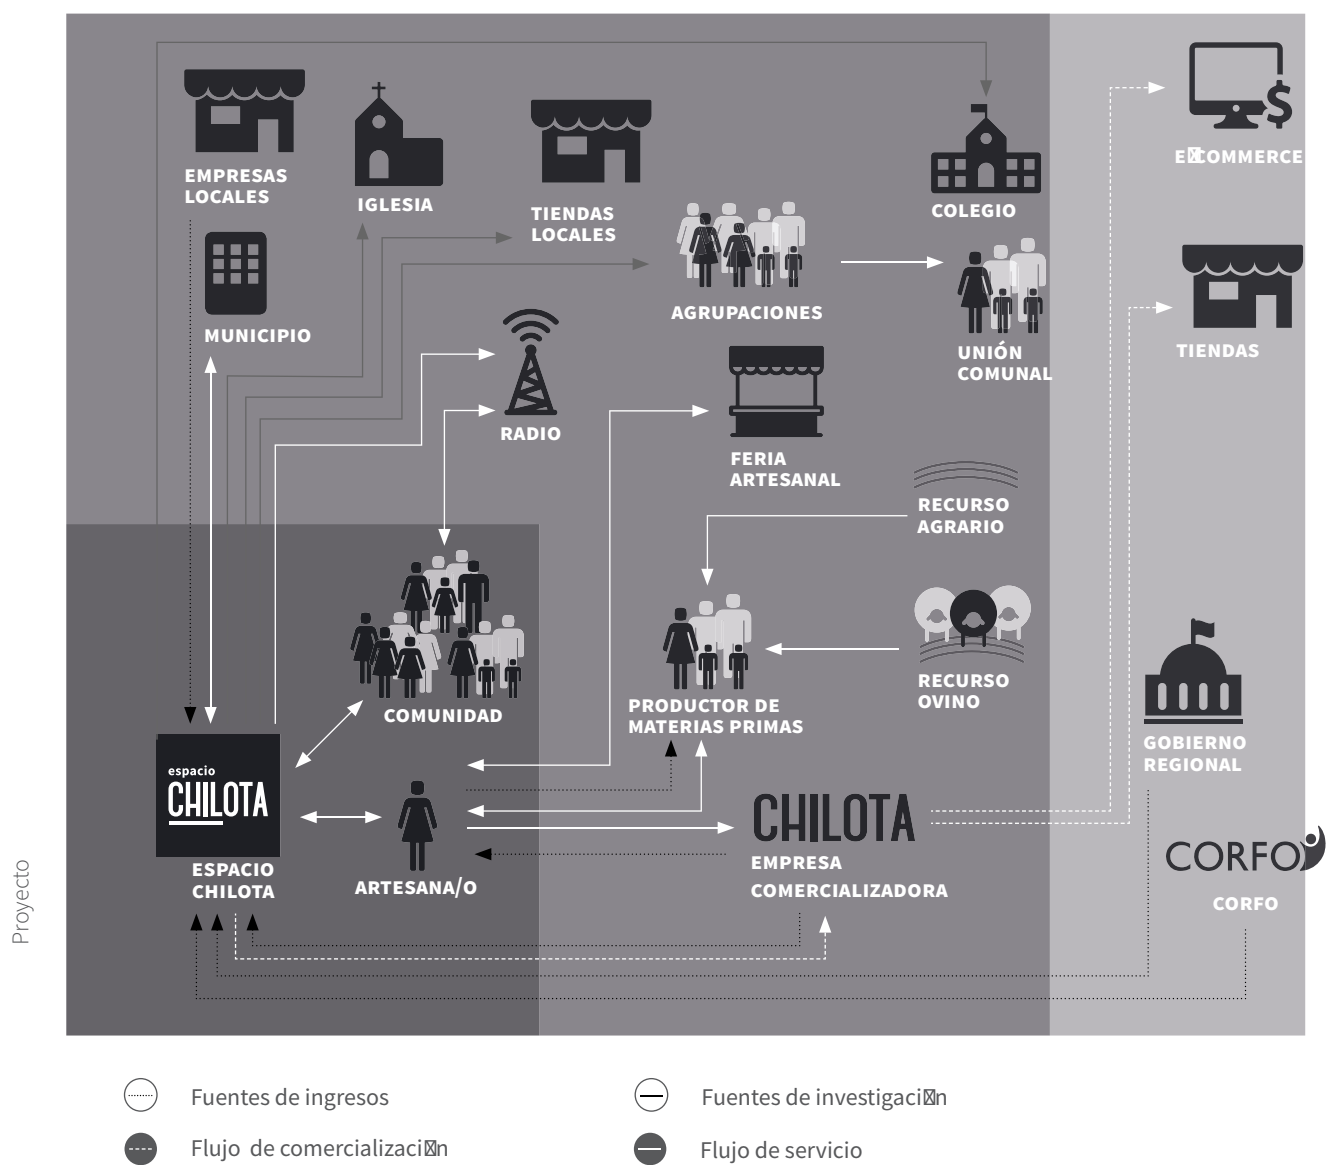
Proyecto

EMPRESAS LOCALES

IGLESIA

TIENDAS LOCALES

COLEGIO

E⊠COMMERCE

MUNICIPIO

AGRUPACIONES

UNIÓN COMUNAL

TIENDAS

RADIO

FERIA ARTESANAL

RECURSO AGRARIO

COMUNIDAD

PRODUCTOR DE MATERIAS PRIMAS

RECURSO OVINO

GOBIERNO REGIONAL

espacio CHILOTA

ESPACIO CHILOTA

ARTESANA/O

CHILOTA

EMPRESA COMERCIALIZADORA

CORFO

CORFO

Fuentes de ingresos

Fuentes de investigaci⊠n

Flujo de comercializaci⊠n

Flujo de servicio